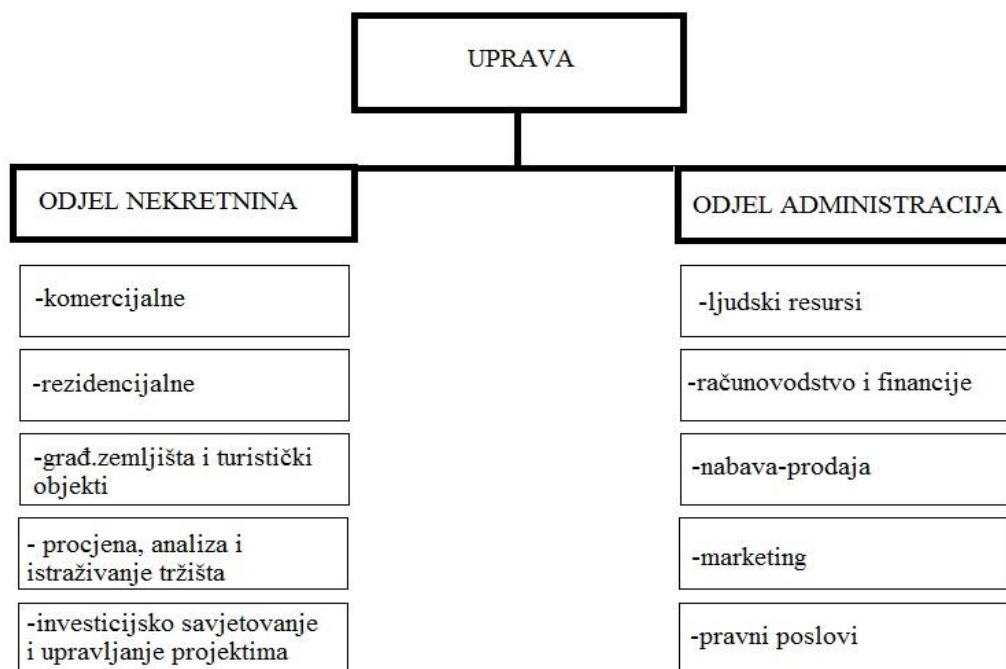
UPRAVA

ODJEL NEKRETNINA

-komercijalne

-rezidencijalne

-građ.zemljišta i turistički objekti

- procjena, analiza i istraživanje tržišta

-investicijsko savjetovanje i upravljanje projektima

ODJEL ADMINISTRACIJA

-ljudski resursi

-računovodstvo i financije

-nabava-prodaja

-marketing

-pravni poslovi